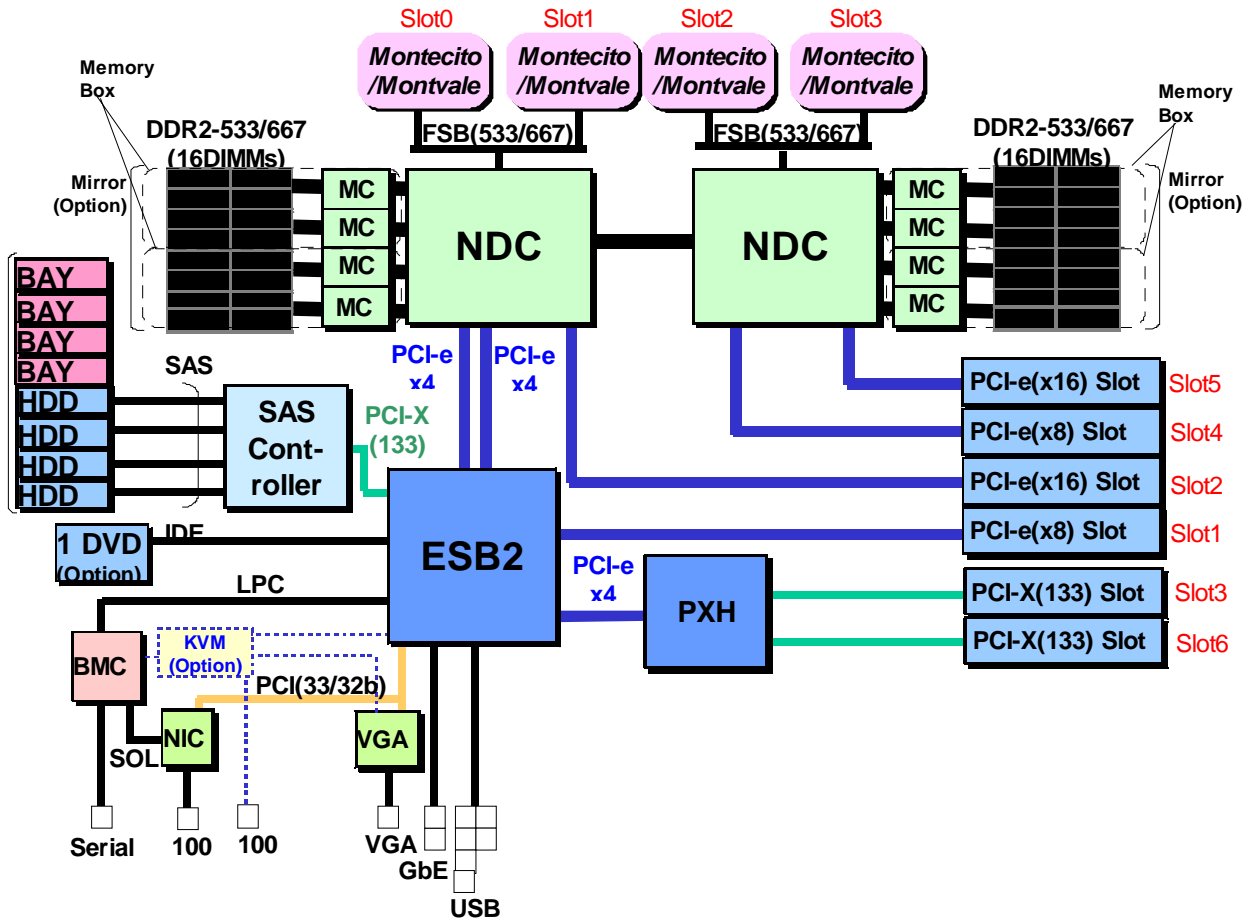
Slot0
Montecito
/Montvale

Slot1
Montecito
/Montvale

Slot2
Montecito
/Montvale

Slot3
Montecito
/Montvale

FSB(533/667)

FSB(533/667)

Memory Box

DDR2-533/667
(16DIMMs)

Mirror
(Option)

MC
MC
MC
MC

NDC

NDC

MC
MC
MC
MC

DDR2-533/667
(16DIMMs)

Memory Box

Mirror
(Option)

BAY
BAY
BAY
BAY
HDD
HDD
HDD
HDD

SAS

SAS
Controller

PCI-X
(133)

PCI-e
x4

PCI-e
x4

PCI-e(x16) Slot
Slot5

PCI-e(x8) Slot
Slot4

PCI-e(x16) Slot
Slot2

PCI-e(x8) Slot
Slot1

1 DVD
(Option)

IDE

ESB2

LPC

PCI-e
x4

PXH

PCI-X(133) Slot
Slot3

PCI-X(133) Slot
Slot6

BMC

KVM
(Option)

PCI(33/32b)

NIC

VGA

SOL

Serial

100

100

VGA

GbE

USB